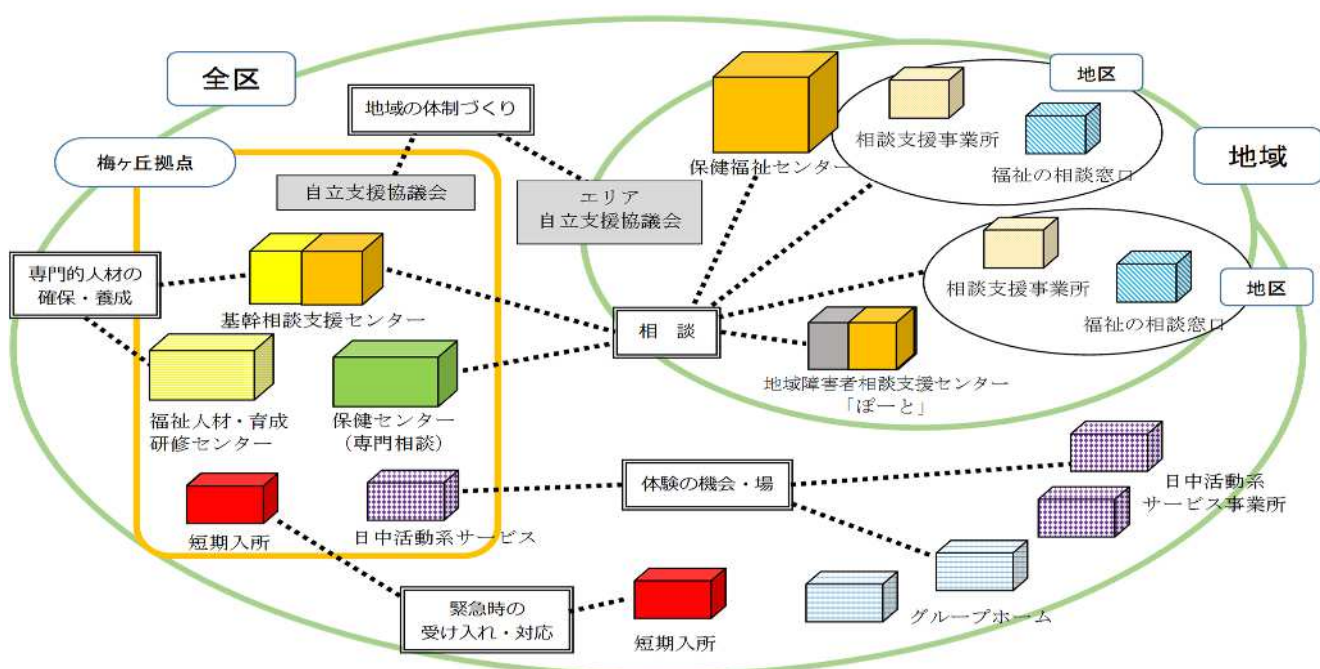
全区

地域の体制づくり

梅ヶ丘拠点

自立支援協議会

エリア
自立支援協議会

保健福祉センター

地区

相談支援事業所

福祉の相談窓口

地域

専門的人材の
確保・養成

基幹相談支援センター

相談支援事業所

福祉の相談窓口

地区

相　談

福祉人材・育成
研修センター

保健センター
（専門相談）

地域障害者相談支援センター
「ぽーと」

短期入所

日中活動系サービス

体験の機会・場

日中活動系
サービス事業所

緊急時の
受け入れ・対応

短期入所

グループホーム